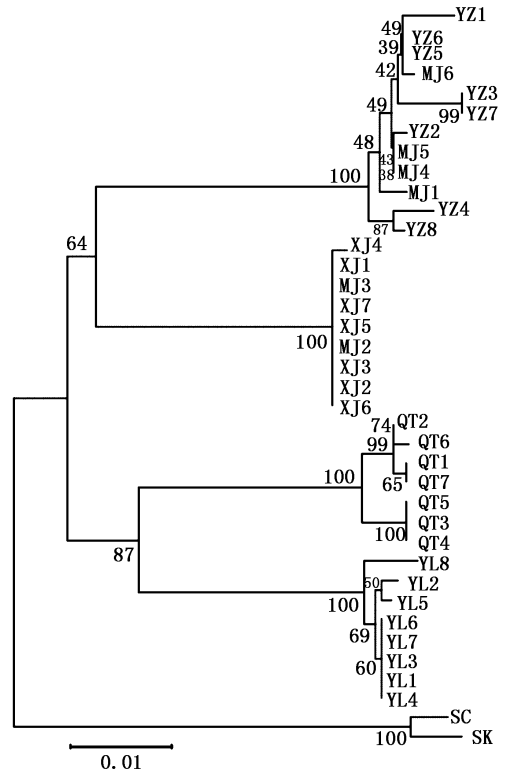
YZ1
49
YZ6
39
YZ5
MJ6
42
YZ3
99
YZ7
49
YZ2
48
43
MJ5
38
MJ4
100
MJ1
YZ4
87
YZ8
64
XJ4
XJ1
MJ3
XJ7
XJ5
100
MJ2
XJ3
XJ2
XJ6
74
QT2
99
QT6
QT1
100
65
QT7
QT5
QT3
100
QT4
87
YL8
50
YL2
100
YL5
YL6
69
YL7
YL3
60
YL1
YL4
SC
100
SK
0.01